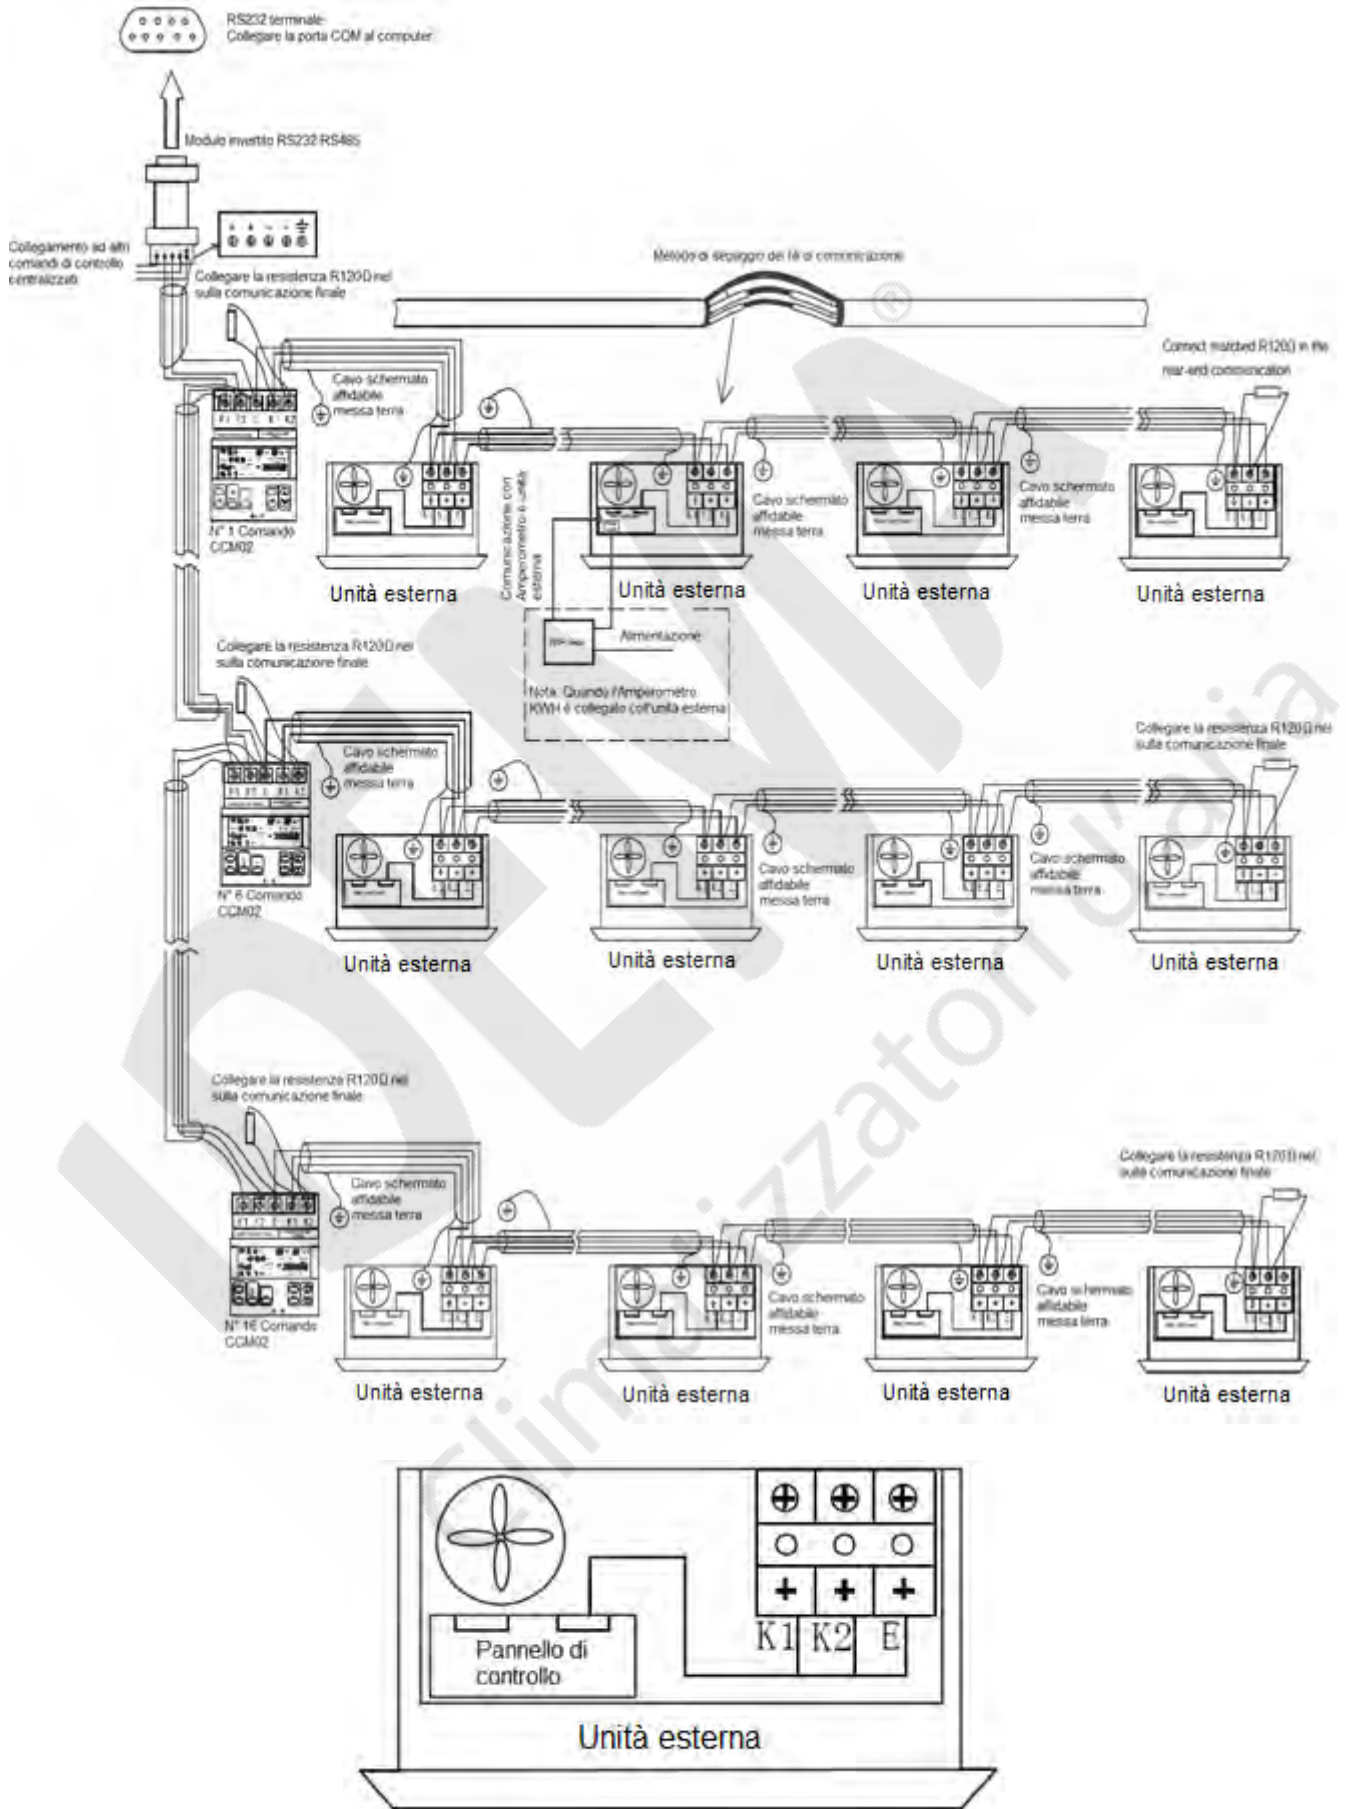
RS232 terminale
Collegare la porta COM al computer

Modulo invertito RS232 RS485

Collegamento ad altri comandi di controllo centralizzati

Collegare la resistenza R120Ω nel sulla comunicazione finale

Metodo di disposizione dei fili di comunicazione

Connect matched R120Ω in the rear-end communication

Cavo schermato affidabile messa terra

F1 F2 E K1 K2

N° 1 Comando CCM02

Unità esterna

Comunicazione con Amperometro e unità esterna

Unità esterna

Cavo schermato affidabile messa terra

Unità esterna

Cavo schermato affidabile messa terra

Unità esterna

Alimentazione

Nota: Quando l'Amperometro KWH è collegato coll'unità esterna

Collegare la resistenza R120Ω nel sulla comunicazione finale

Cavo schermato affidabile messa terra

F1 F2 E K1 K2

N° 8 Comando CCM02

Collegare la resistenza R120Ω nel sulla comunicazione finale

Unità esterna

Cavo schermato affidabile messa terra

Unità esterna

Cavo schermato affidabile messa terra

Unità esterna

Unità esterna

Collegare la resistenza R120Ω nel sulla comunicazione finale

Cavo schermato affidabile messa terra

F1 F2 E K1 K2

N° 16 Comando CCM02

Collegare la resistenza R120Ω nel sulla comunicazione finale

Cavo schermato affidabile messa terra

Cavo schermato affidabile messa terra

Unità esterna

Unità esterna

Unità esterna

Unità esterna

Pannello di controllo

K1 K2 E

Unità esterna

climatizzatori d'aria